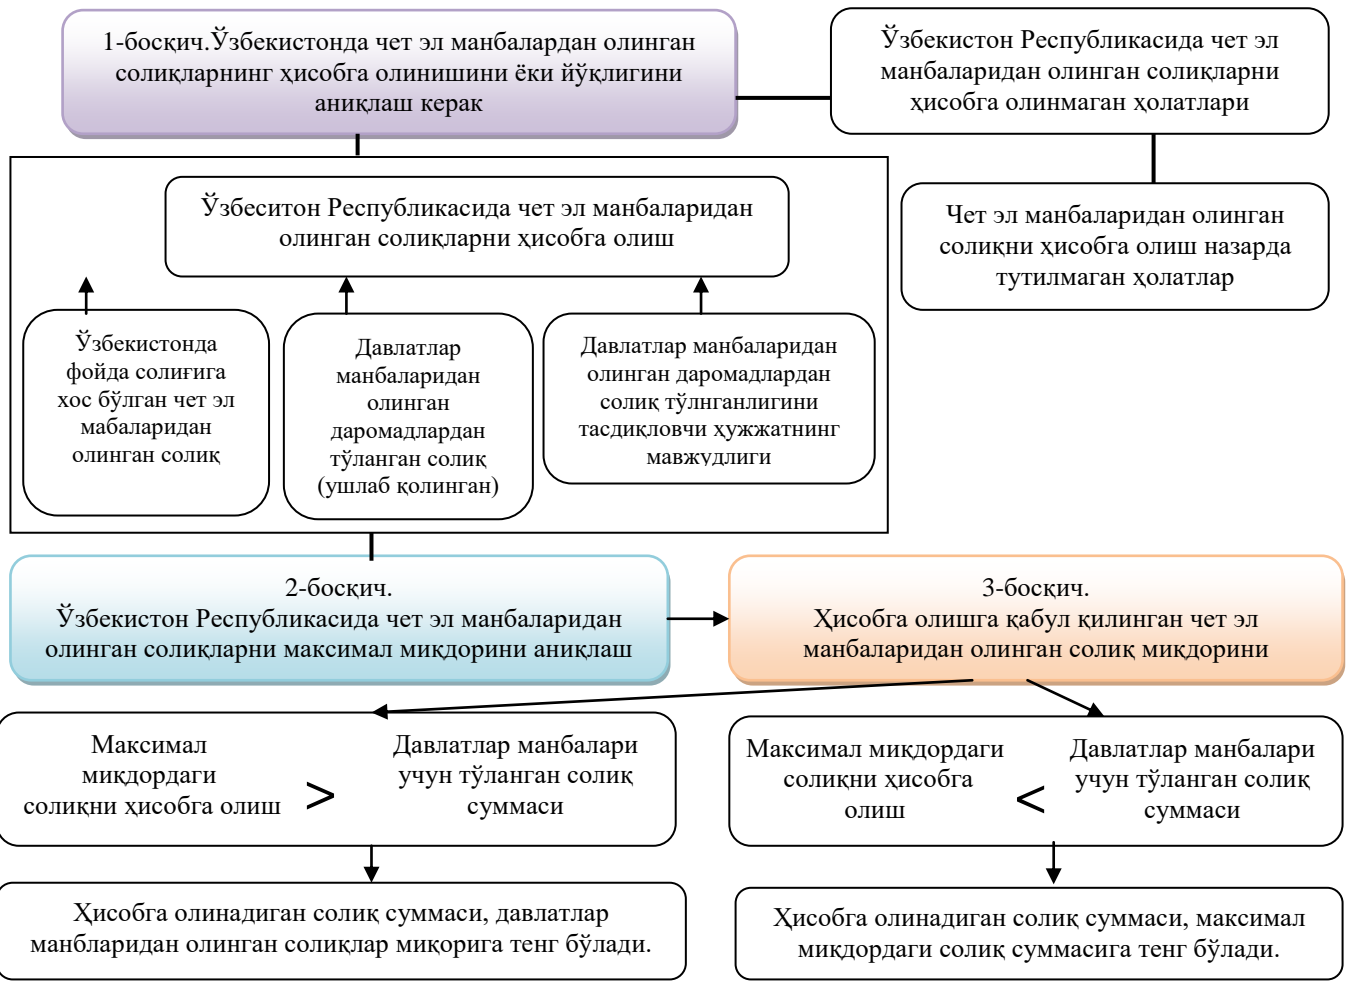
1-босқич.Ўзбекистонда чет эл манбалардан олинган солиқларнинг ҳисобга олинишини ёки йўқлигини аниқлаш керак

Ўзбекистон Республикасида чет эл манбаларидан олинган солиқларни ҳисобга олинмаган ҳолатлари

Чет эл манбаларидан олинган солиқни ҳисобга олиш назарда тутилмаган ҳолатлар

Ўзбеситон Республикасида чет эл манбаларидан олинган солиқларни ҳисобга олиш

Ўзбекистонда фойда солиғига хос бўлган чет эл мабаларидан олинган солиқ

Давлатлар манбаларидан олинган даромадлардан тўланган солиқ (ушлаб қолинган)

Давлатлар манбаларидан олинган даромадлардан солиқ тўлнганлигини тасдиқловчи ҳужжатнинг мавжудлиги

2-босқич.
Ўзбекистон Республикасида чет эл манбаларидан олинган солиқларни максимал миқдорини аниқлаш

3-босқич.
Ҳисобга олишга қабул қилинган чет эл манбаларидан олинган солиқ миқдорини

Максимал миқдордаги солиқни ҳисобга олиш > Давлатлар манбалари учун тўланган солиқ суммаси

Максимал миқдордаги солиқни ҳисобга олиш < Давлатлар манбалари учун тўланган солиқ суммаси

Ҳисобга олинадиган солиқ суммаси, давлатлар манбларидан олинган солиқлар миқорига тенг бўлади.

Ҳисобга олинадиган солиқ суммаси, максимал миқдордаги солиқ суммасига тенг бўлади.